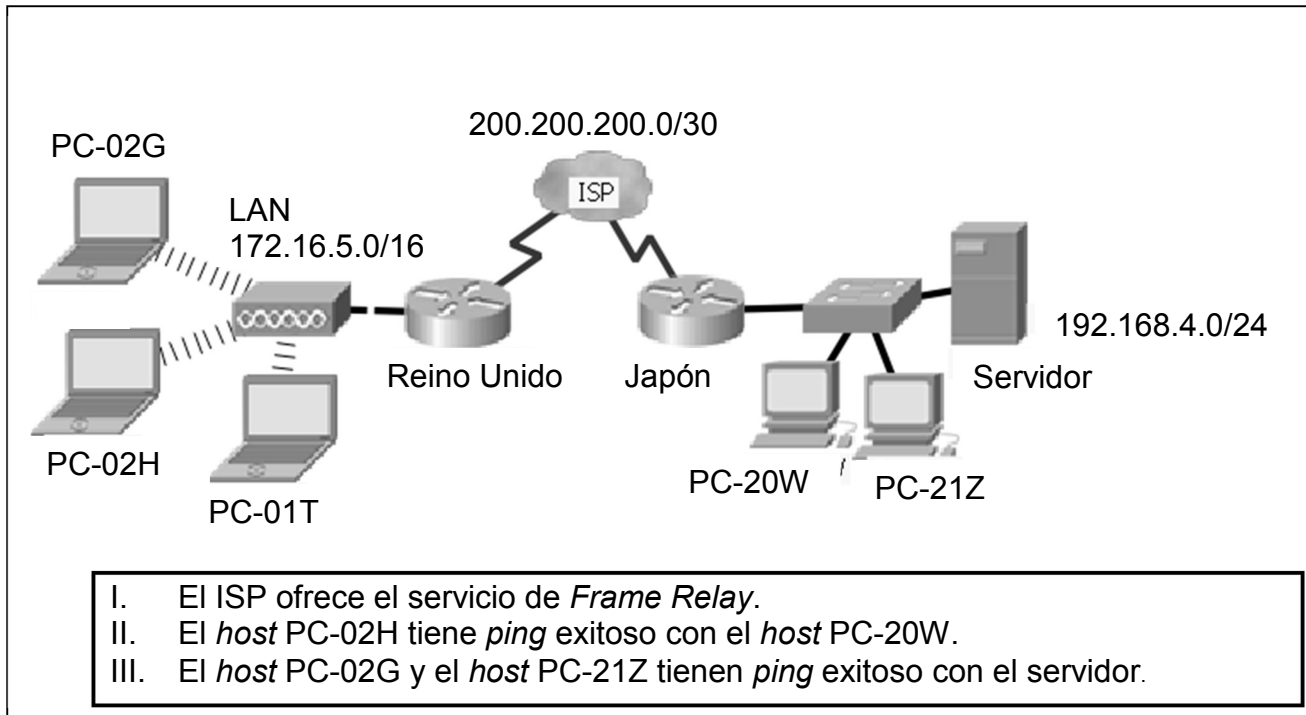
PC-02G

LAN
172.16.5.0/16

200.200.200.0/30

ISP

192.168.4.0/24

Reino Unido

Japón

Servidor

PC-02H

PC-01T

PC-20W

PC-21Z

I. El ISP ofrece el servicio de *Frame Relay*.
II. El *host* PC-02H tiene *ping* exitoso con el *host* PC-20W.
III. El *host* PC-02G y el *host* PC-21Z tienen *ping* exitoso con el servidor.